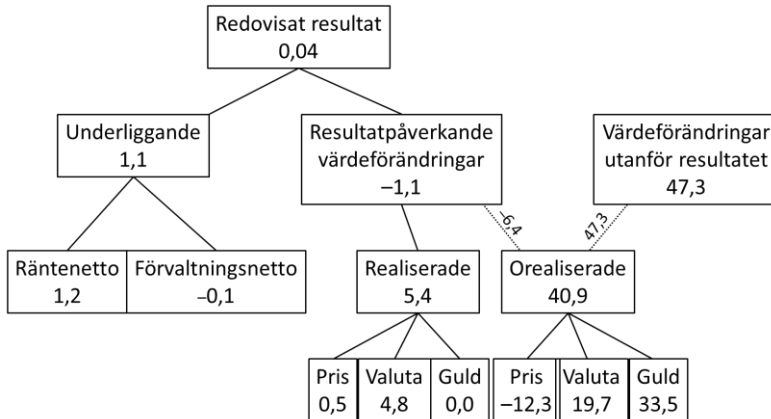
Redovisat resultat
0,04

Underliggande
1,1

Resultatpåverkande värdeförändringar
−1,1

Värdeförändringar utanför resultatet
47,3

−6,4

47,3

Räntenetto
1,2

Förvaltningsnetto
−0,1

Realiserade
5,4

Orealiserade
40,9

Pris
0,5

Valuta
4,8

Guld
0,0

Pris
−12,3

Valuta
19,7

Guld
33,5